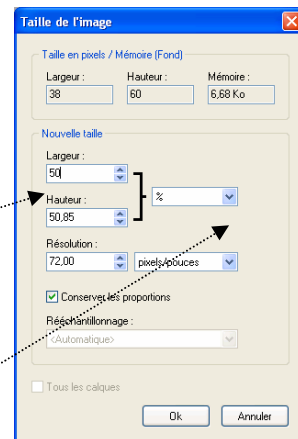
Taille de l'image

Taille en pixels / Mémoire (Fond)

Largeur :
38

Hauteur :
60

Mémoire :
6,68 Ko

Nouvelle taille

Largeur :
50

Hauteur :
50,85

%

Résolution :
72,00

pixels/pouces

Conserver les proportions

Rééchantillonnage :
<Automatique>

Tous les calques

Ok

Annuler